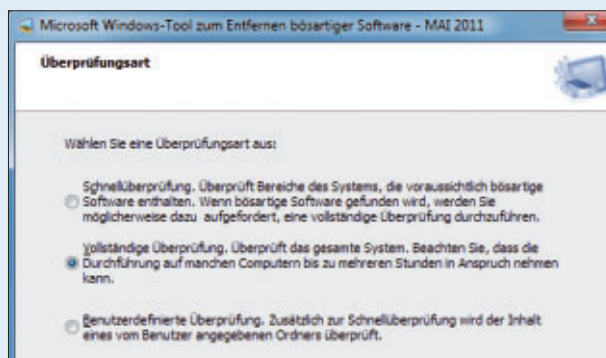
Microsoft Windows-Tool zum Entfernen bösartiger Software - MAI 2011

Überprüfungsart

Wählen Sie eine Überprüfungsart aus:

Schnellüberprüfung. Überprüft Bereiche des Systems, die voraussichtlich bösartige Software enthalten. Wenn bösartige Software gefunden wird, werden Sie möglicherweise dazu aufgefordert, eine vollständige Überprüfung durchzuführen.

Vollständige Überprüfung. Überprüft das gesamte System. Beachten Sie, dass die Durchführung auf manchen Computern bis zu mehreren Stunden in Anspruch nehmen kann.

Benutzerdefinierte Überprüfung. Zusätzlich zur Schnellüberprüfung wird der Inhalt eines vom Benutzer angegebenen Ordners überprüft.